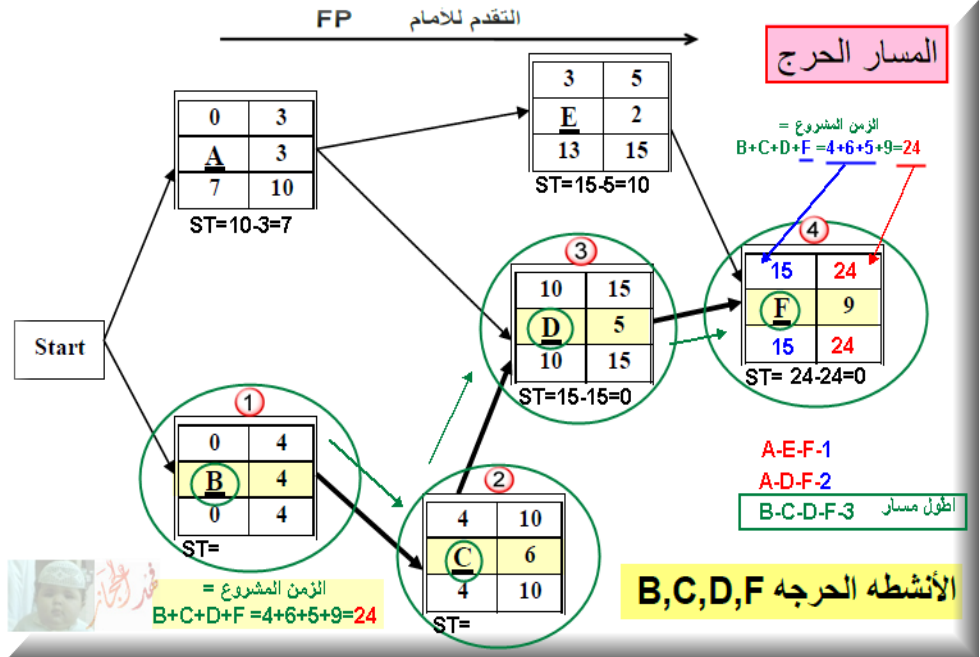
FP التقدم للأمام

المسار الحرج

| 0 | 3 |
|---|---|
| A | 3 |
| 7 | 10 |

ST=10-3=7

| 3 | 5 |
|---|---|
| E | 2 |
| 13 | 15 |

ST=15-5=10

الزمن المشروع =
B+C+D+F =4+6+5+9=24

Start

3

| 10 | 15 |
|---|---|
| D | 5 |
| 10 | 15 |

ST=15-15=0

4

| 15 | 24 |
|---|---|
| F | 9 |
| 15 | 24 |

ST= 24-24=0

1

| 0 | 4 |
|---|---|
| B | 4 |
| 0 | 4 |

ST=

2

| 4 | 10 |
|---|---|
| C | 6 |
| 4 | 10 |

ST=

A-E-F-1
A-D-F-2
أطول مسار B-C-D-F-3

الزمن المشروع =
B+C+D+F =4+6+5+9=24

الأنشطه الحرجه B,C,D,F